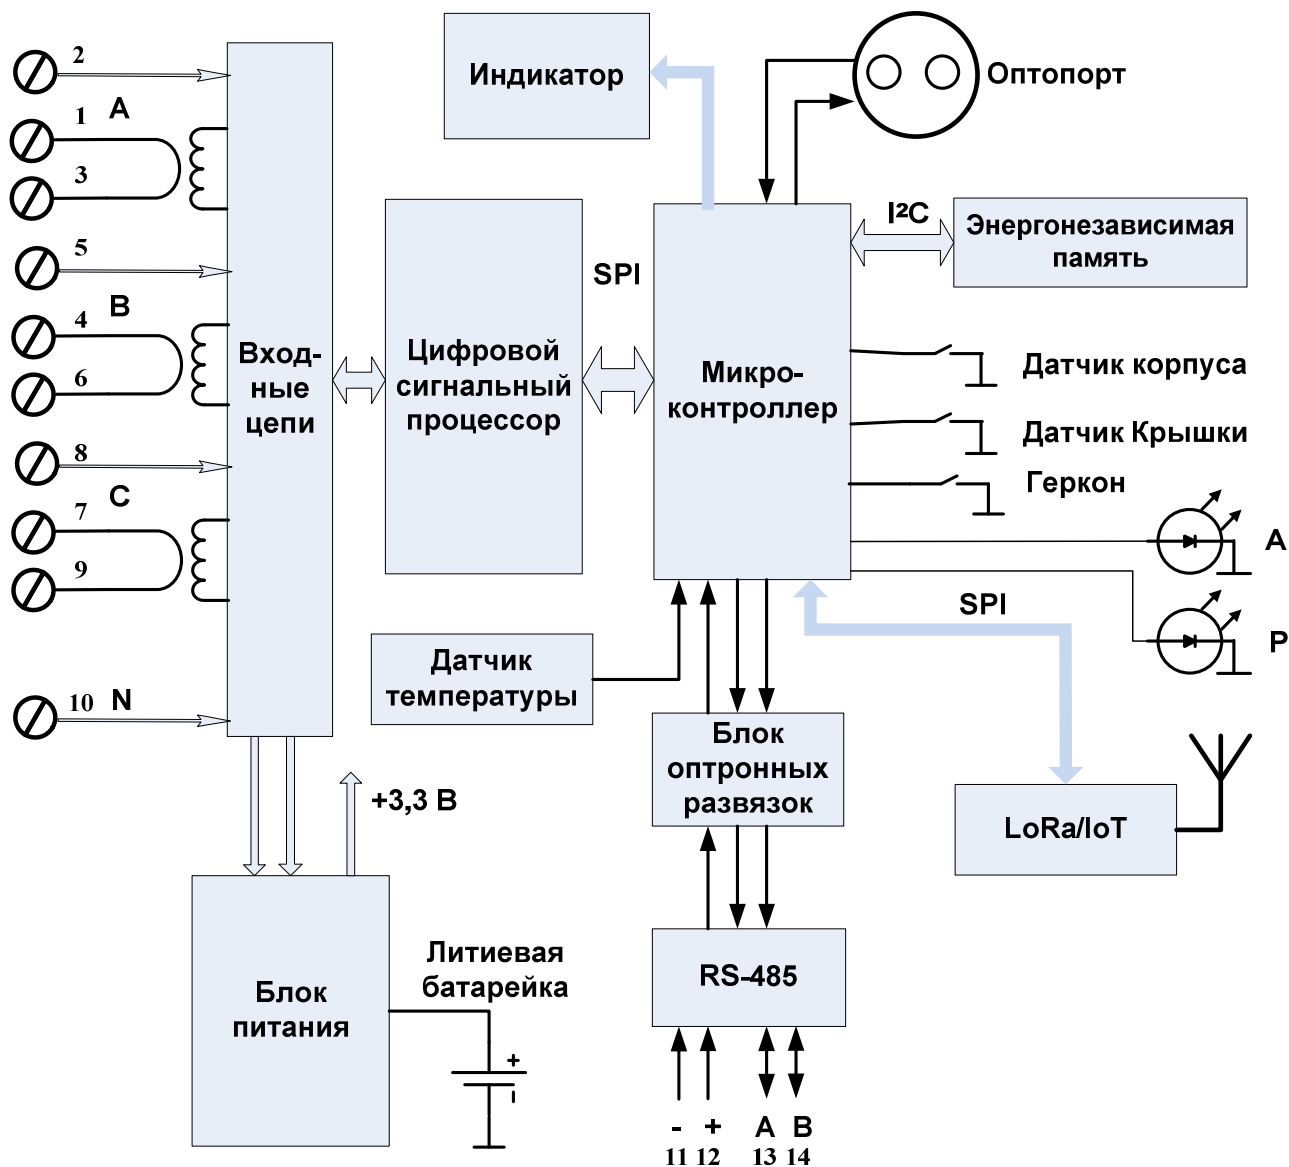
2
1 A
3
5
4 B
6
8
7 C
9
10 N

Входные цепи

Цифровой сигнальный процессор

SPI

Индикатор

Оптопорт

Микроконтроллер

I²C

Энергонезависимая память

Датчик корпуса

Датчик Крышки

Геркон

A

P

SPI

Датчик температуры

Блок оптронных развязок

LoRa/IoT

+3,3 В

Блок питания

Литиевая батарейка

+

RS-485

- + A B
11 12 13 14